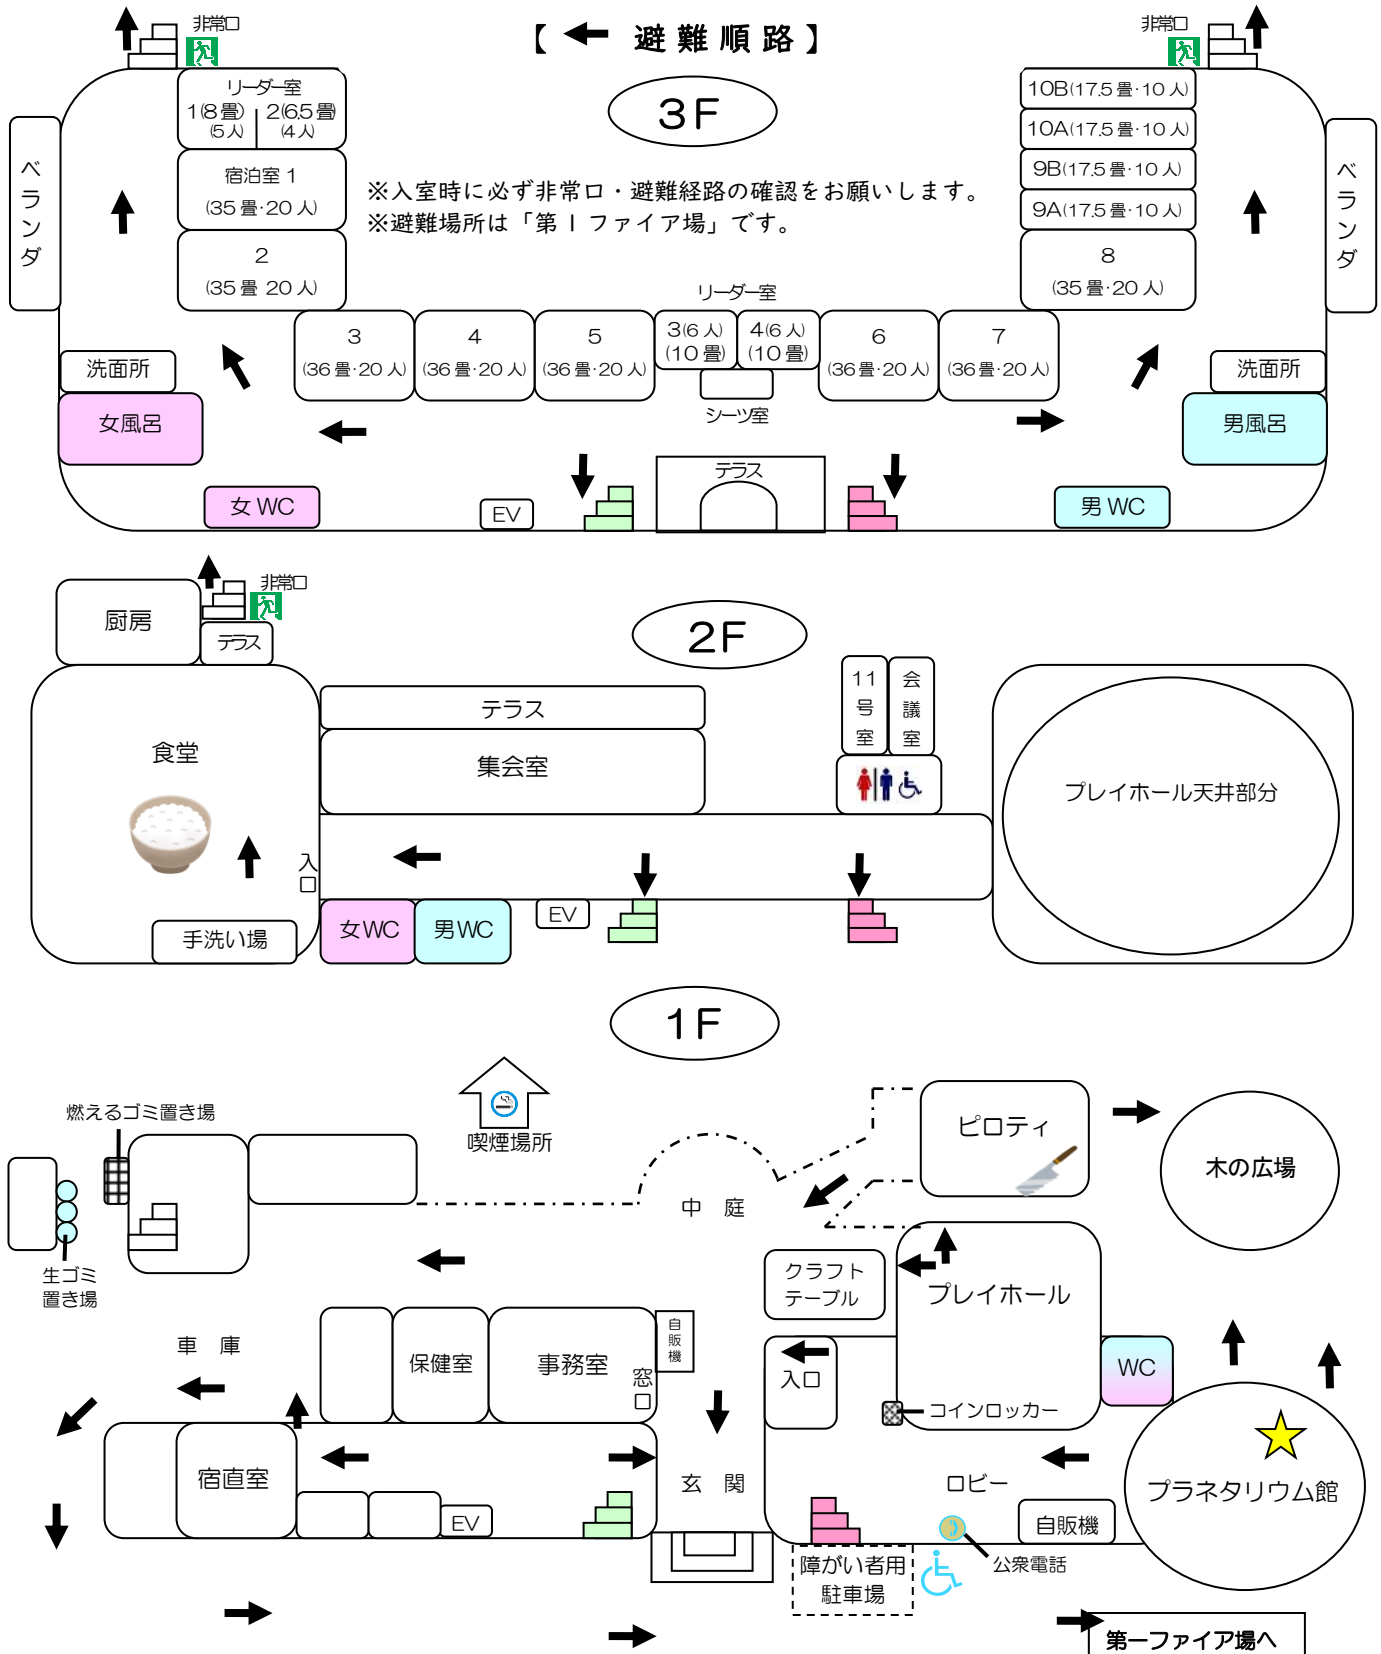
【 ← 避難順路】

非常口

非常口

3F

リーダー室
1(8畳)(5人)
2(6.5畳)(4人)

宿泊室 1
(35畳·20人)

2
(35畳 20人)

※入室時に必ず非常口・避難経路の確認をお願いします。
※避難場所は「第Ⅰファイア場」です。

10B(17.5畳·10人)
10A(17.5畳·10人)
9B(17.5畳·10人)
9A(17.5畳·10人)
8
(35畳·20人)

ベランダ

ベランダ

リーダー室

3
(36畳·20人)

4
(36畳·20人)

5
(36畳·20人)

3(6人)
(10畳)

4(6人)
(10畳)

6
(36畳·20人)

7
(36畳·20人)

シーツ室

洗面所

洗面所

女風呂

男風呂

テラス

女 WC

EV

男 WC

非常口

厨房

テラス

2F

11号室

会議室

テラス

集会室

食堂

プレイホール天井部分

入口

手洗い場

女WC

男WC

EV

1F

燃えるゴミ置き場

喫煙場所

ピロティ

木の広場

中 庭

生ゴミ置き場

クラフトテーブル

プレイホール

車 庫

保健室

事務室

自販機

窓口

入口

WC

コインロッカー

宿直室

玄 関

ロビー

プラネタリウム館

EV

自販機

障がい者用駐車場

公衆電話

第一ファイア場へ